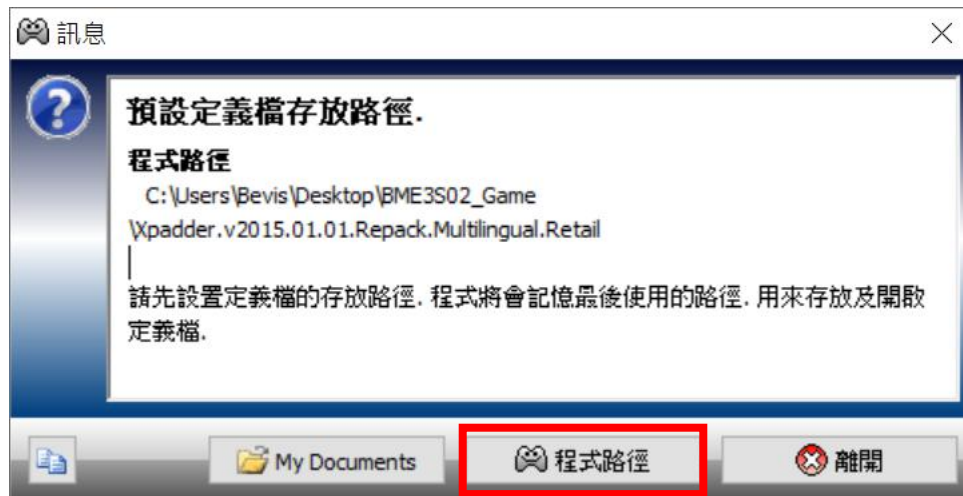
訊息

預設定義檔存放路徑.

程式路徑

C:\Users\Bevis\Desktop\BME3S02_Game\Xpadder.v2015.01.01.Repack.Multilingual.Retail

請先設置定義檔的存放路徑. 程式將會記憶最後使用的路徑. 用來存放及開啟定義檔.

My Documents

程式路徑

離開